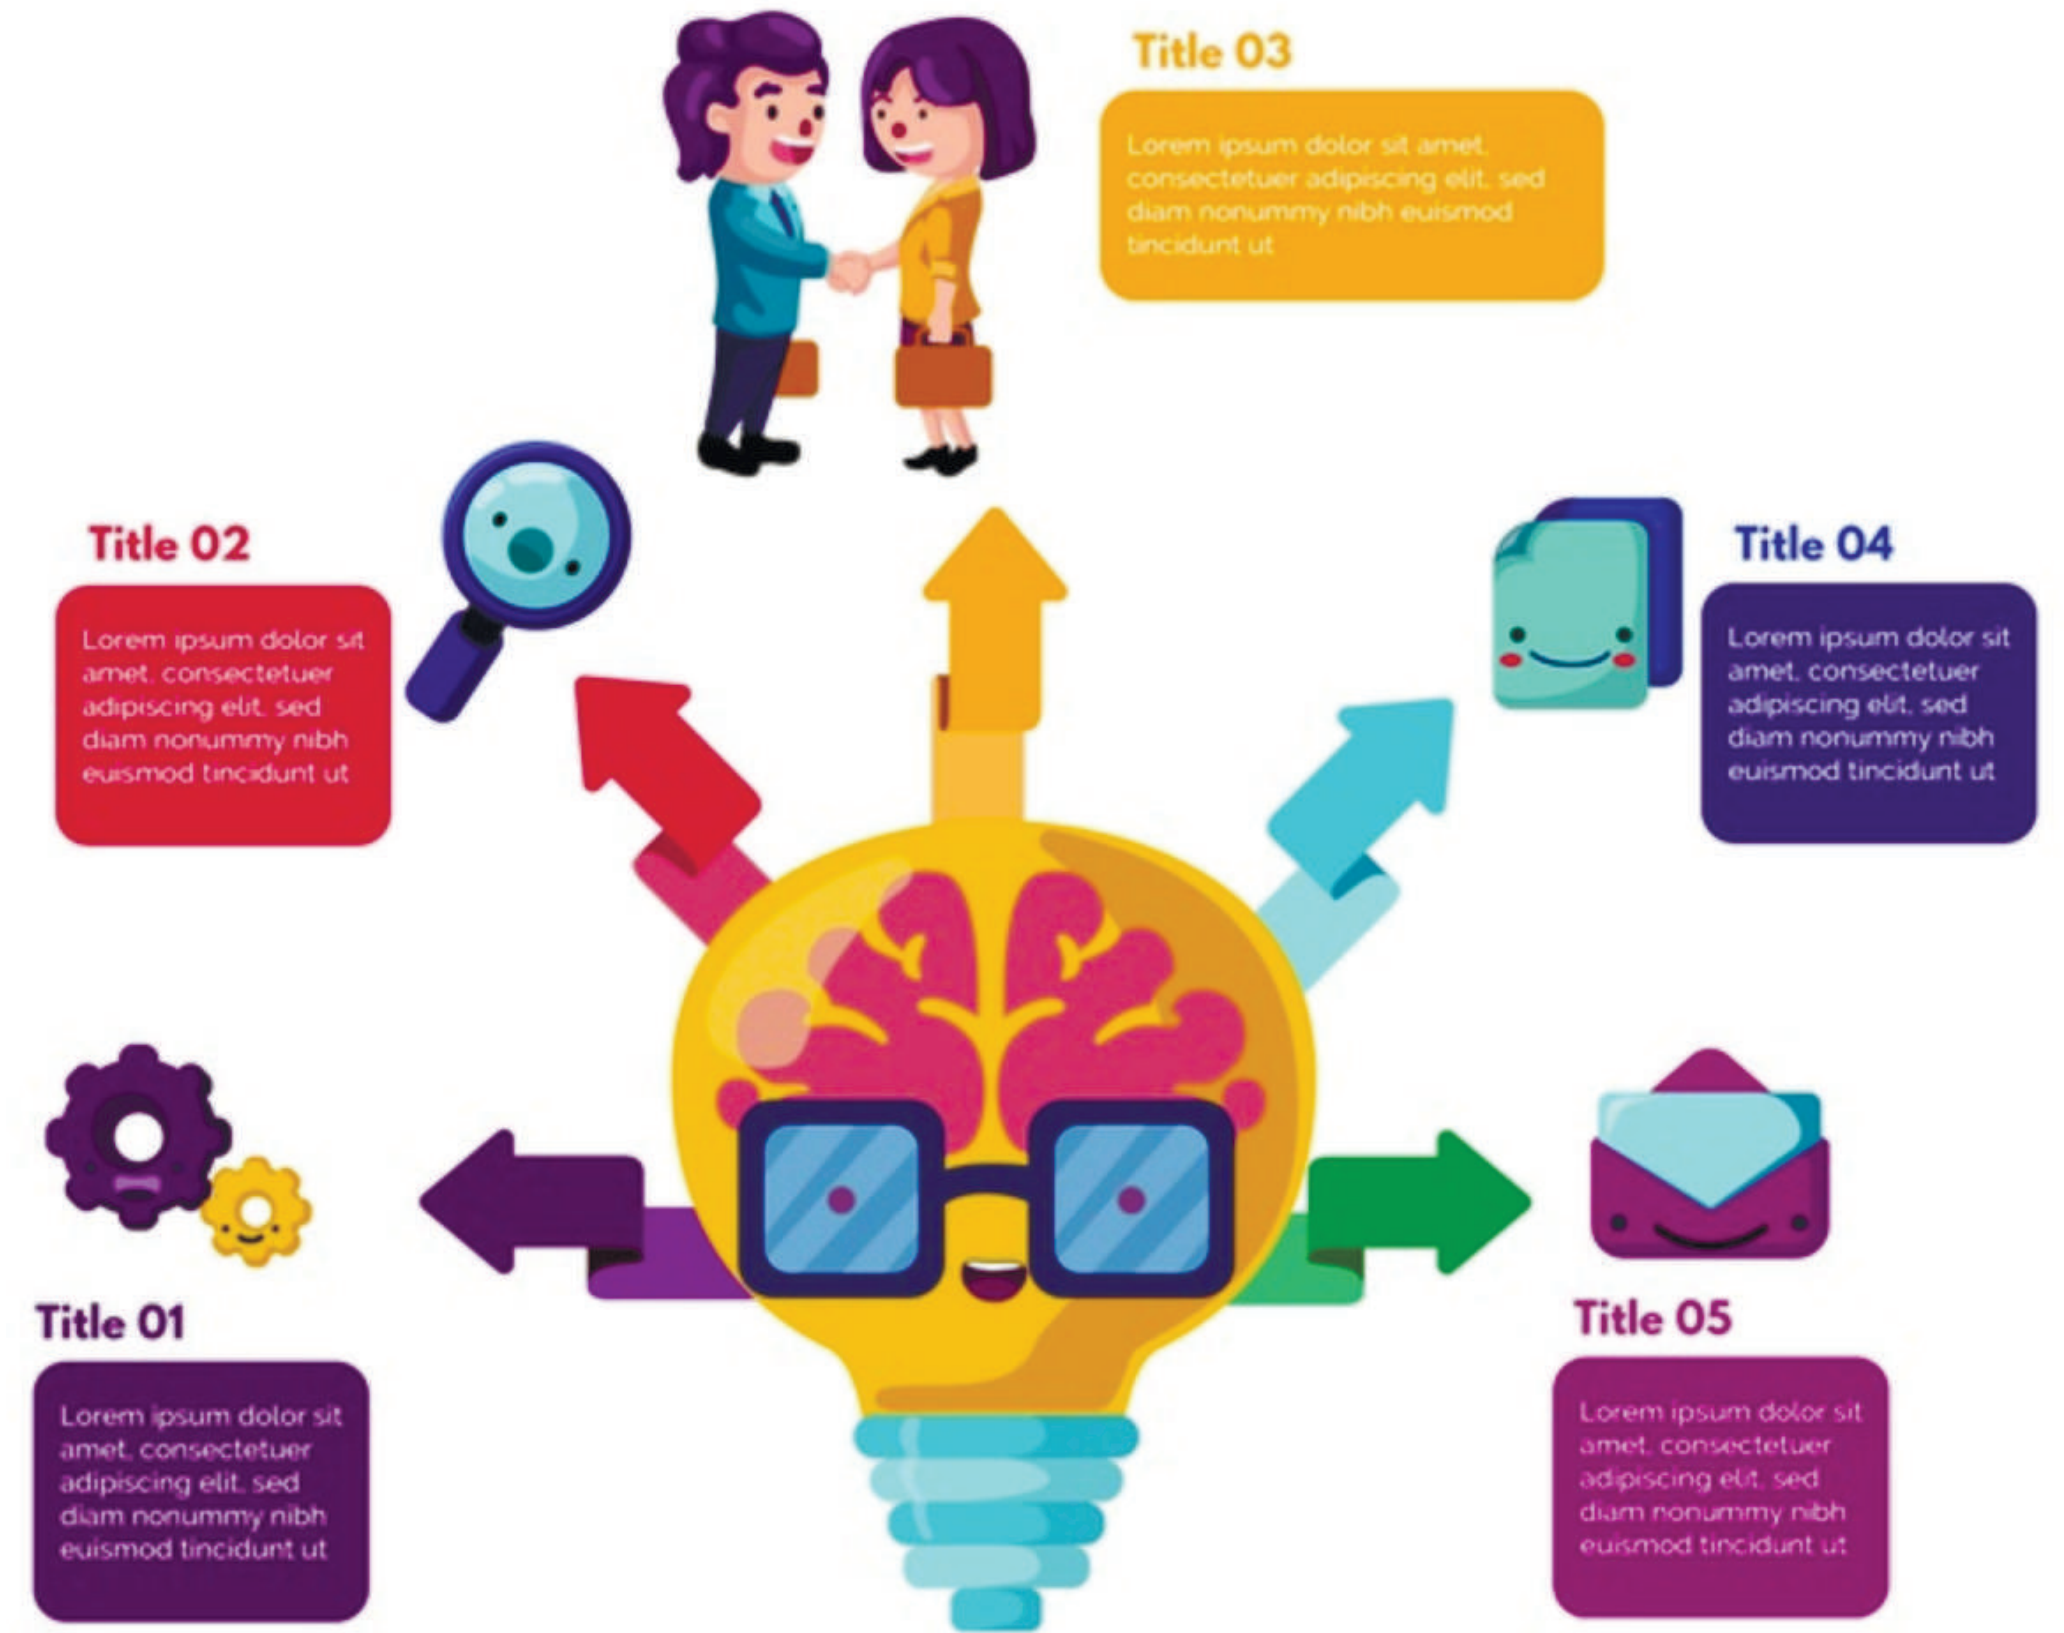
Title 03

Lorem ipsum dolor sit amet, consectetuer adipiscing elit, sed diam nonummy nibh euismod tincidunt ut

Title 02

Lorem ipsum dolor sit amet, consectetuer adipiscing elit, sed diam nonummy nibh euismod tincidunt ut

Title 04

Lorem ipsum dolor sit amet, consectetuer adipiscing elit, sed diam nonummy nibh euismod tincidunt ut

Title 01

Lorem ipsum dolor sit amet, consectetuer adipiscing elit, sed diam nonummy nibh euismod tincidunt ut

Title 05

Lorem ipsum dolor sit amet, consectetuer adipiscing elit, sed diam nonummy nibh euismod tincidunt ut